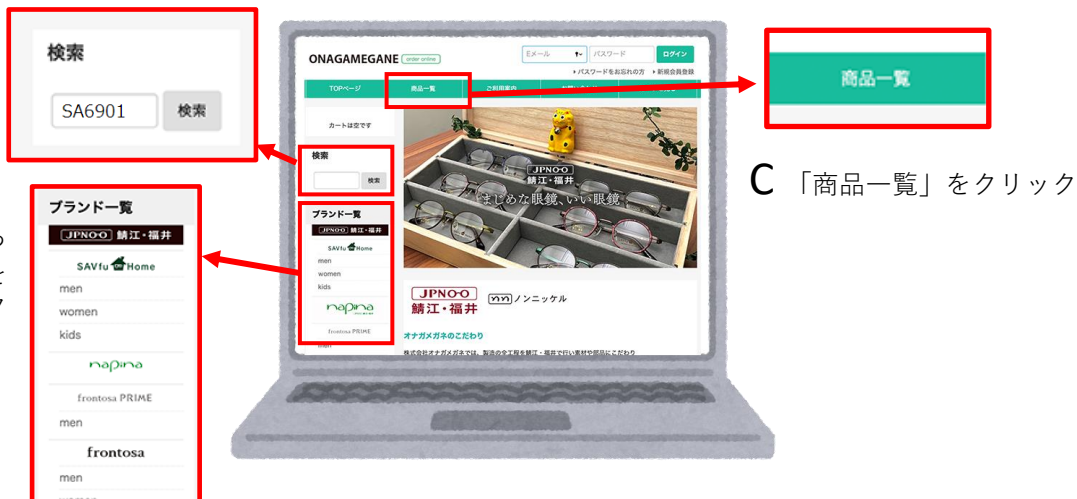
検索

SA6901 検索

ブランド一覧

JPNO·O 鯖江・福井

SAVfu Home

men

women

kids

napina

frontosa PRIME

men

frontosa

men

ONAGAMEGANE order online

Eメール パスワード ログイン

パスワードをお忘れの方 新規会員登録

TOPページ 商品一覧 ご利用案内

カートは空です

検索

検索

ブランド一覧

JPNO·O 鯖江・福井

SAVfu Home

men

women

kids

napina

frontosa PRIME

men

JPNO·O 鯖江・福井

まじめな眼鏡、いい眼鏡

JPNO·O 鯖江・福井

ノンニッケル

オナガメガネのこだわり

株式会社オナガメガネでは、製造の全工程を鯖江・福井で行い素材や部品にこだわり

商品一覧

C 「商品一覧」をクリック